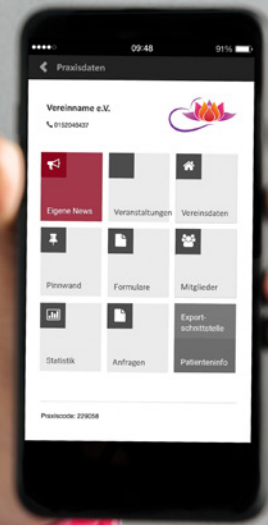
09:48

91%

Praxisdaten

Vereinname e.V.

0152048437

Eigene News

Veranstaltungen

Vereinsdaten

Pinnwand

Formulare

Mitglieder

Statistik

Anfragen

Export-schnittstelle

Patienteninfo

Praxiscode: 229058